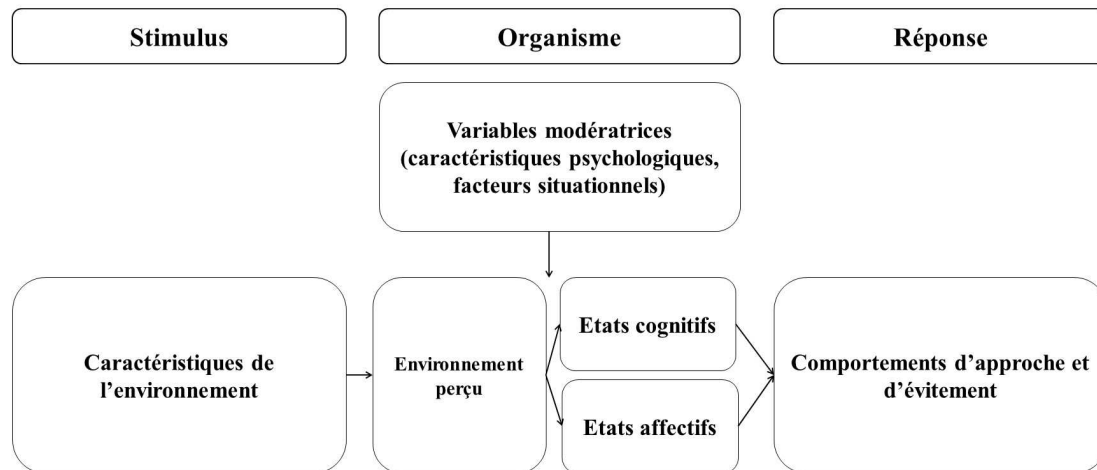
Stimulus

Organisme

Réponse

Variables modératrices (caractéristiques psychologiques, facteurs situationnels)

Caractéristiques de l'environnement

Environnement perçu

Etats cognitifs

Etats affectifs

Comportements d'approche et d'évitement